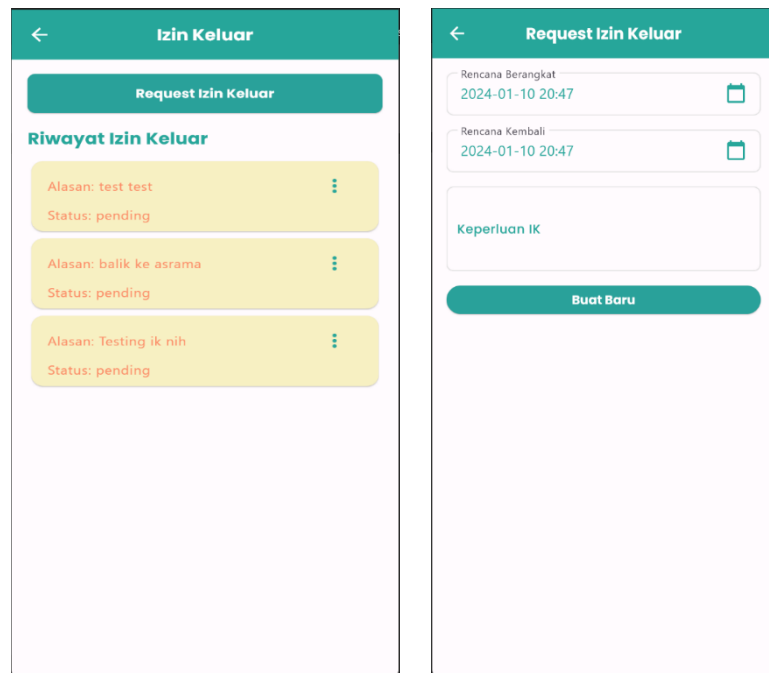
Izin Keluar

Request Izin Keluar

Riwayat Izin Keluar

Alasan: test test
Status: pending

Alasan: balik ke asrama
Status: pending

Alasan: Testing ik nih
Status: pending

Request Izin Keluar

Rencana Berangkat
2024-01-10 20:47

Rencana Kembali
2024-01-10 20:47

Keperluan IK

Buat Baru